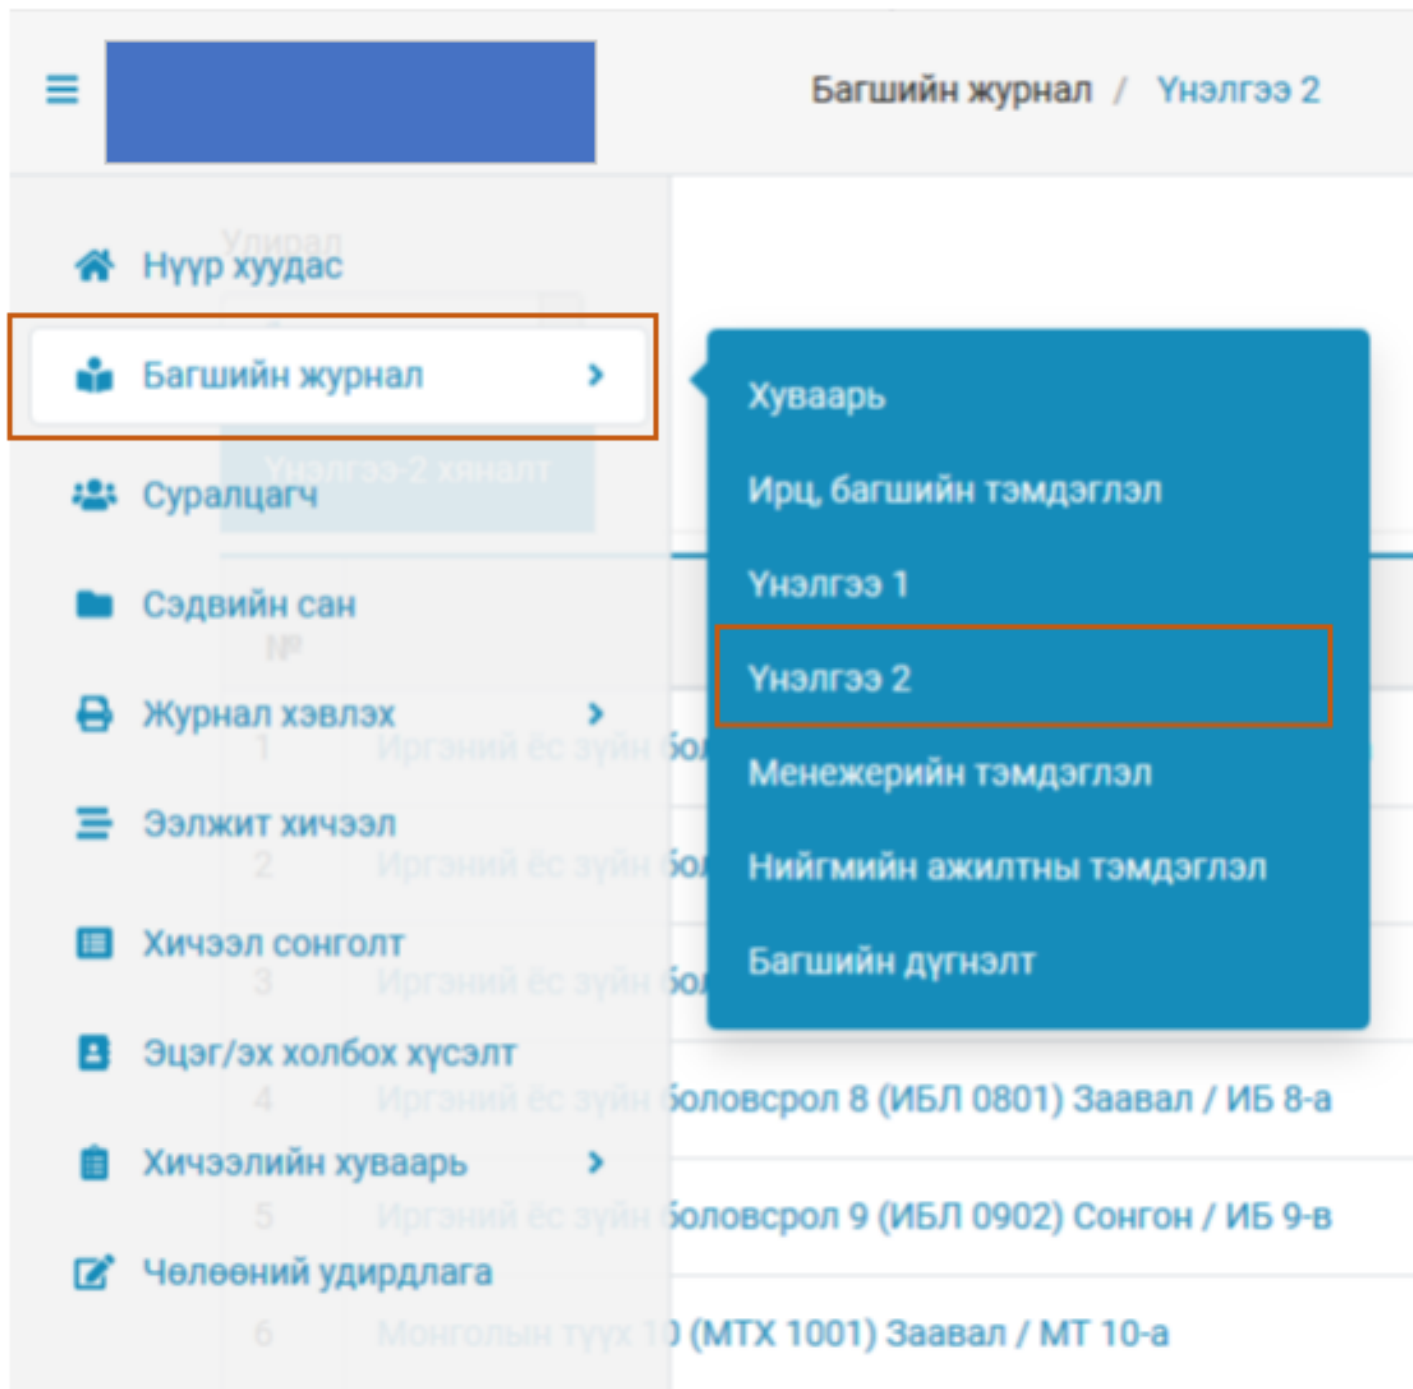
Багшийн журнал / Үнэлгээ 2

Улирал

Нүүр хуудас

Багшийн журнал

Суралцагч

Үнэлгээ 2 хяналт

Сэдвийн сан

№

Журнал хэвлэх

Ээлжит хичээл

Хичээл сонголт

Эцэг/эх холбох хүсэлт

Хичээлийн хуваарь

Чөлөөний удирдлага

Хуваарь

Ирц, багшийн тэмдэглэл

Үнэлгээ 1

Үнэлгээ 2

Менежерийн тэмдэглэл

Нийгмийн ажилтны тэмдэглэл

Багшийн дүгнэлт

1 Иргэний ёс зүйн бол

2 Иргэний ёс зүйн бол

3 Иргэний ёс зүйн бол

4 Иргэний ёс зүйн боловсрол 8 (ИБЛ 0801) Заавал / ИБ 8-а

5 Иргэний ёс зүйн боловсрол 9 (ИБЛ 0902) Сонгон / ИБ 9-в

6 Монголын түүх 10 (МТХ 1001) Заавал / МТ 10-а